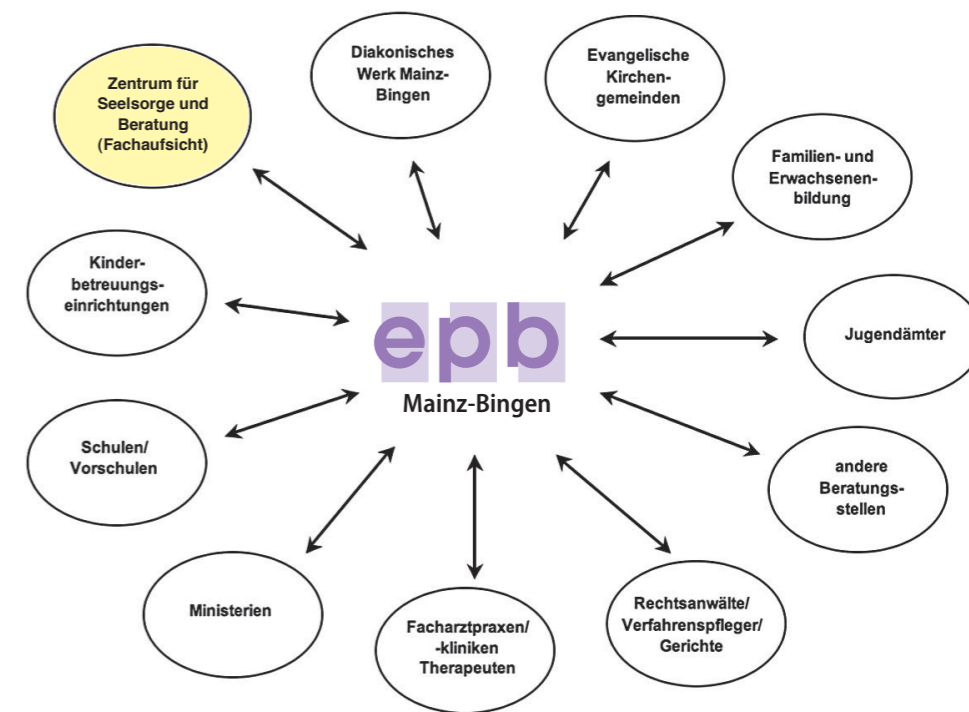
Diakonisches Werk Mainz-Bingen

Evangelische Kirchengemeinden

Zentrum für Seelsorge und Beratung (Fachaufsicht)

Familien- und Erwachsenenbildung

Kinderbetreuungseinrichtungen

epb

Mainz-Bingen

Jugendämter

Schulen/ Vorschulen

andere Beratungsstellen

Ministerien

Facharztpraxen/ -kliniken Therapeuten

Rechtsanwälte/ Verfahrenspfleger/ Gerichte